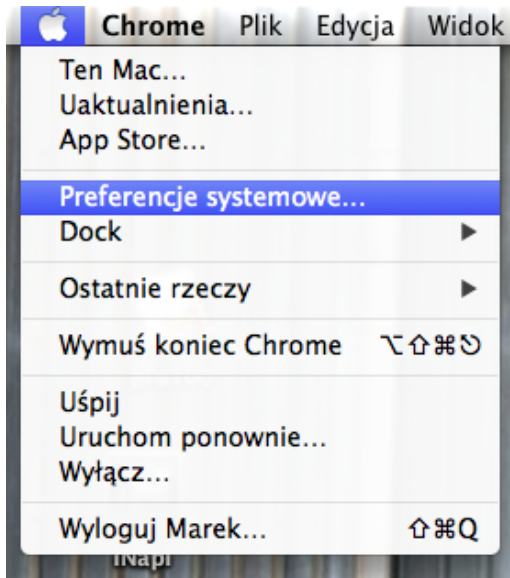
Chrome Plik Edycja Widok

Ten Mac...
Uaktualnienia...
App Store...

Preferencje systemowe...
Dock ▶

Ostatnie rzeczy ▶

Wymuś koniec Chrome ⌥⇧⌘⎋

Uśpij
Uruchom ponownie...
Wyłącz...

Wyloguj Marek... ⇧⌘Q

iNapi